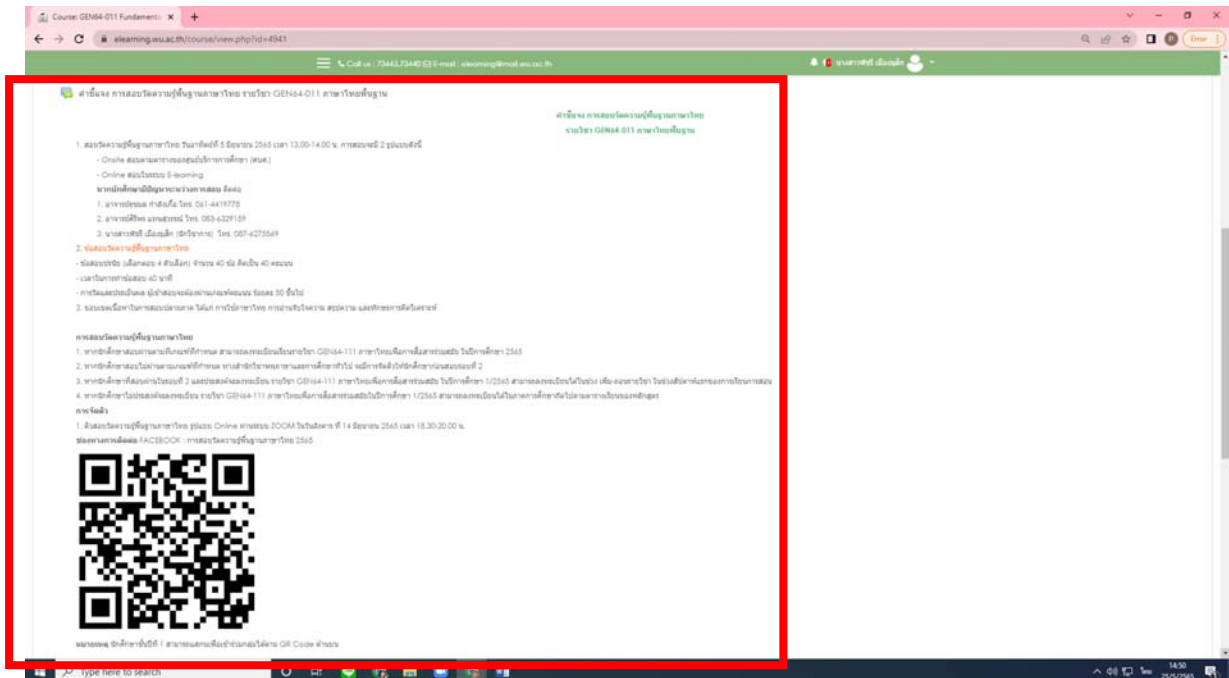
Course: GEN64-011 Fundamenta ×
+
elearning.wu.ac.th/course/view.php?id=4941
Error
Call us : 73443,73440 E-mail : elearning@mail.wu.ac.th
นางสาวศิริ เมืองแก้ว

คำชี้แจง การสอบวัดความรู้พื้นฐานภาษาไทย รายวิชา GEN64-011 ภาษาไทยพื้นฐาน

คำชี้แจง การสอบวัดความรู้พื้นฐานภาษาไทย
รายวิชา GEN64-011 ภาษาไทยพื้นฐาน

1. สอบวัดความรู้พื้นฐานภาษาไทย วันอาทิตย์ที่ 5 มิถุนายน 2565 เวลา 13.00-14.00 น. การสอบจะมี 2 รูปแบบดังนี้
- Onsite สอบตามตารางของศูนย์บริการการศึกษา (ศบศ.)
- Online สอบในระบบ E-learning
หากนักศึกษามีปัญหาระหว่างการสอบ ติดต่อ
1. อาจารย์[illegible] โทร. 061-4419778
2. อาจารย์ศิริพร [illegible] โทร. 053-6329159
3. นางสาวศิริ เมืองแก้ว (นักวิชาการ) โทร. 087-6275569
2. ข้อสอบวัดความรู้พื้นฐานภาษาไทย
- ข้อสอบปรนัย (เลือกตอบ 4 ตัวเลือก) จำนวน 40 ข้อ คิดเป็น 40 คะแนน
- เวลาในการทำข้อสอบ 60 นาที
- การวัดและประเมินผล ผู้เข้าสอบจะต้องผ่านเกณฑ์คะแนน ร้อยละ 50 ขึ้นไป
3. ขอบเขตเนื้อหาในการสอบปลายภาค ได้แก่ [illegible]

การสอบวัดความรู้พื้นฐานภาษาไทย
1. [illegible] GEN64-111 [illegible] 2565
2. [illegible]
3. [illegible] GEN64-111 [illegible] 1/2565 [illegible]
4. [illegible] GEN64-111 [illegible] 1/2565 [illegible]
การจัดติว
1. ติวสอบวัดความรู้พื้นฐานภาษาไทย รูปแบบ Online ผ่านระบบ ZOOM วันจันทร์ที่ 14 มิถุนายน 2565 เวลา 18.30-20.00 น.
ช่องทางการติดต่อ FACEBOOK : การสอบวัดความรู้พื้นฐานภาษาไทย 2565

หมายเหตุ นักศึกษาชั้นปีที่ 1 สามารถแสกนเพื่อเข้าร่วมกลุ่มได้ตาม QR Code ด้านบน

Type here to search
14:50
25/5/2565